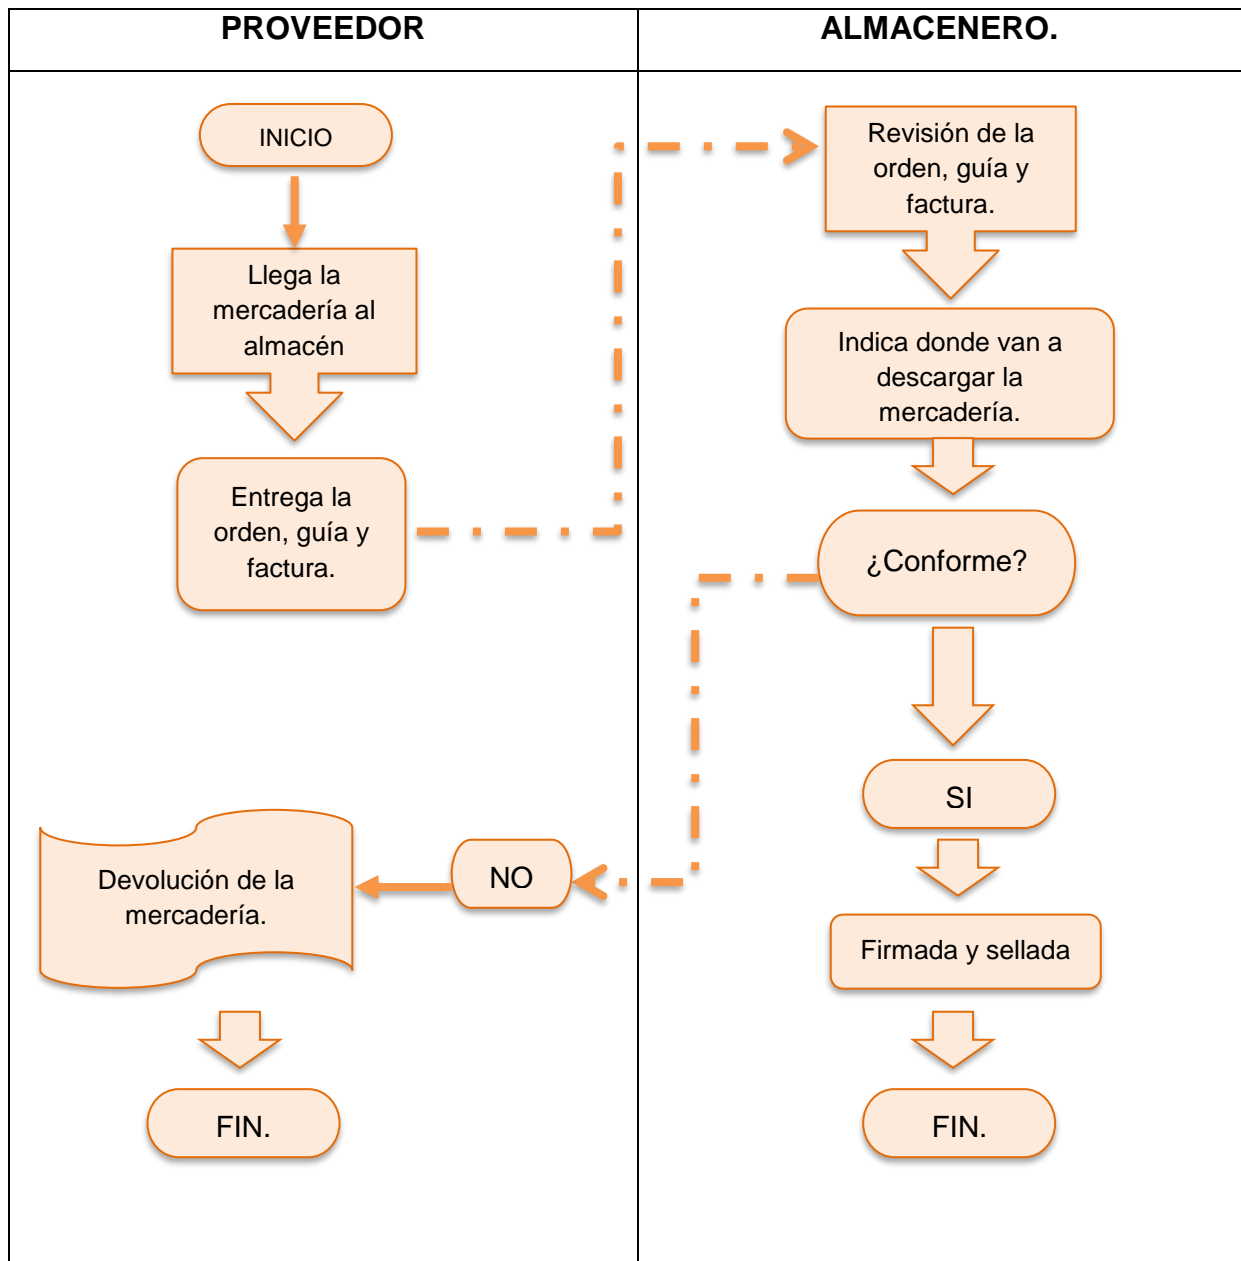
PROVEEDOR

INICIO

Llega la mercadería al almacén

Entrega la orden, guía y factura.

Devolución de la mercadería.

NO

FIN.

ALMACENERO.

Revisión de la orden, guía y factura.

Indica donde van a descargar la mercadería.

¿Conforme?

SI

Firmada y sellada

FIN.